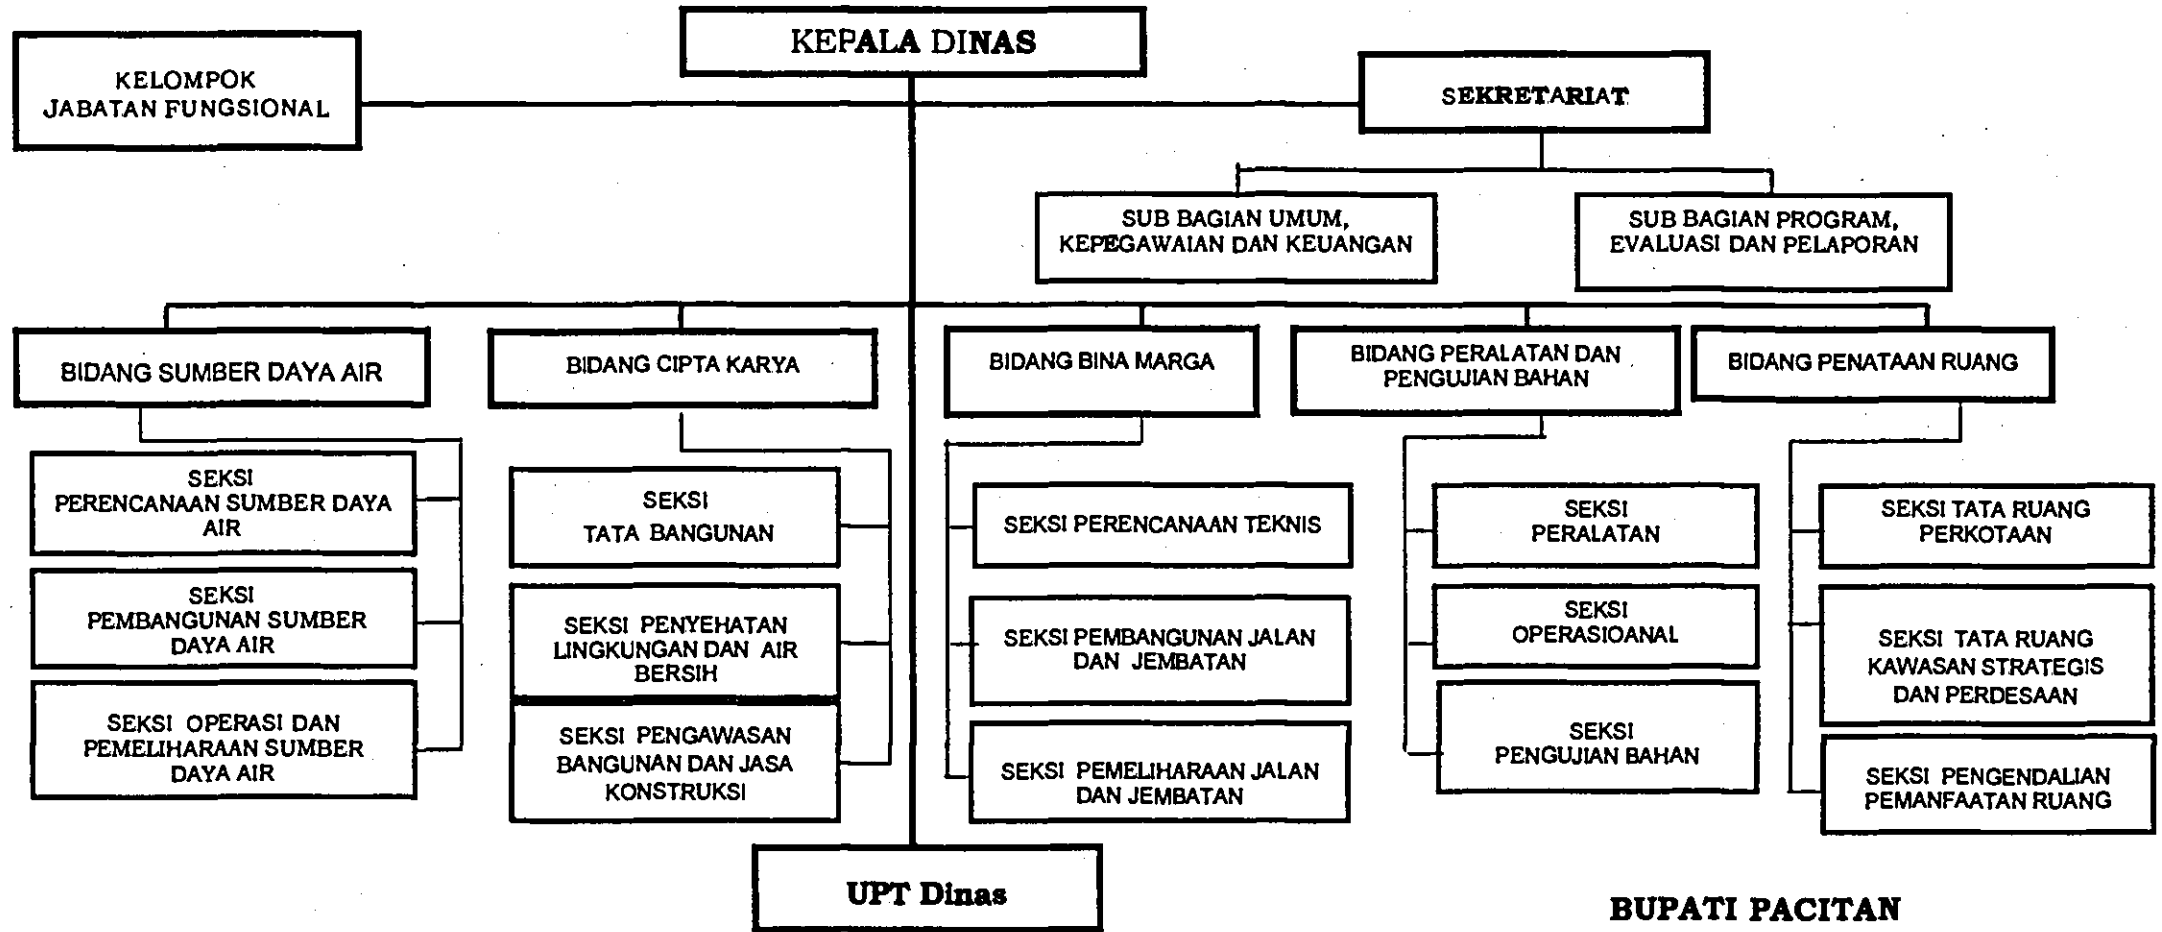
KEPALA DINAS

KELOMPOK JABATAN FUNGSIONAL

SEKRETARIAT

SUB BAGIAN UMUM, KEPEGAWAIAN DAN KEUANGAN

SUB BAGIAN PROGRAM, EVALUASI DAN PELAPORAN

BIDANG SUMBER DAYA AIR

SEKSI PERENCANAAN SUMBER DAYA AIR

SEKSI PEMBANGUNAN SUMBER DAYA AIR

SEKSI OPERASI DAN PEMELIHARAAN SUMBER DAYA AIR

BIDANG CIPTA KARYA

SEKSI TATA BANGUNAN

SEKSI PENYEHATAN LINGKUNGAN DAN AIR BERSIH

SEKSI PENGAWASAN BANGUNAN DAN JASA KONSTRUKSI

BIDANG BINA MARGA

SEKSI PERENCANAAN TEKNIS

SEKSI PEMBANGUNAN JALAN DAN JEMBATAN

SEKSI PEMELIHARAAN JALAN DAN JEMBATAN

BIDANG PERALATAN DAN PENGUJIAN BAHAN

SEKSI PERALATAN

SEKSI OPERASIOANAL

SEKSI PENGUJIAN BAHAN

BIDANG PENATAAN RUANG

SEKSI TATA RUANG PERKOTAAN

SEKSI TATA RUANG KAWASAN STRATEGIS DAN PERDESAAN

SEKSI PENGENDALIAN PEMANFAATAN RUANG

UPT Dinas

BUPATI PACITAN